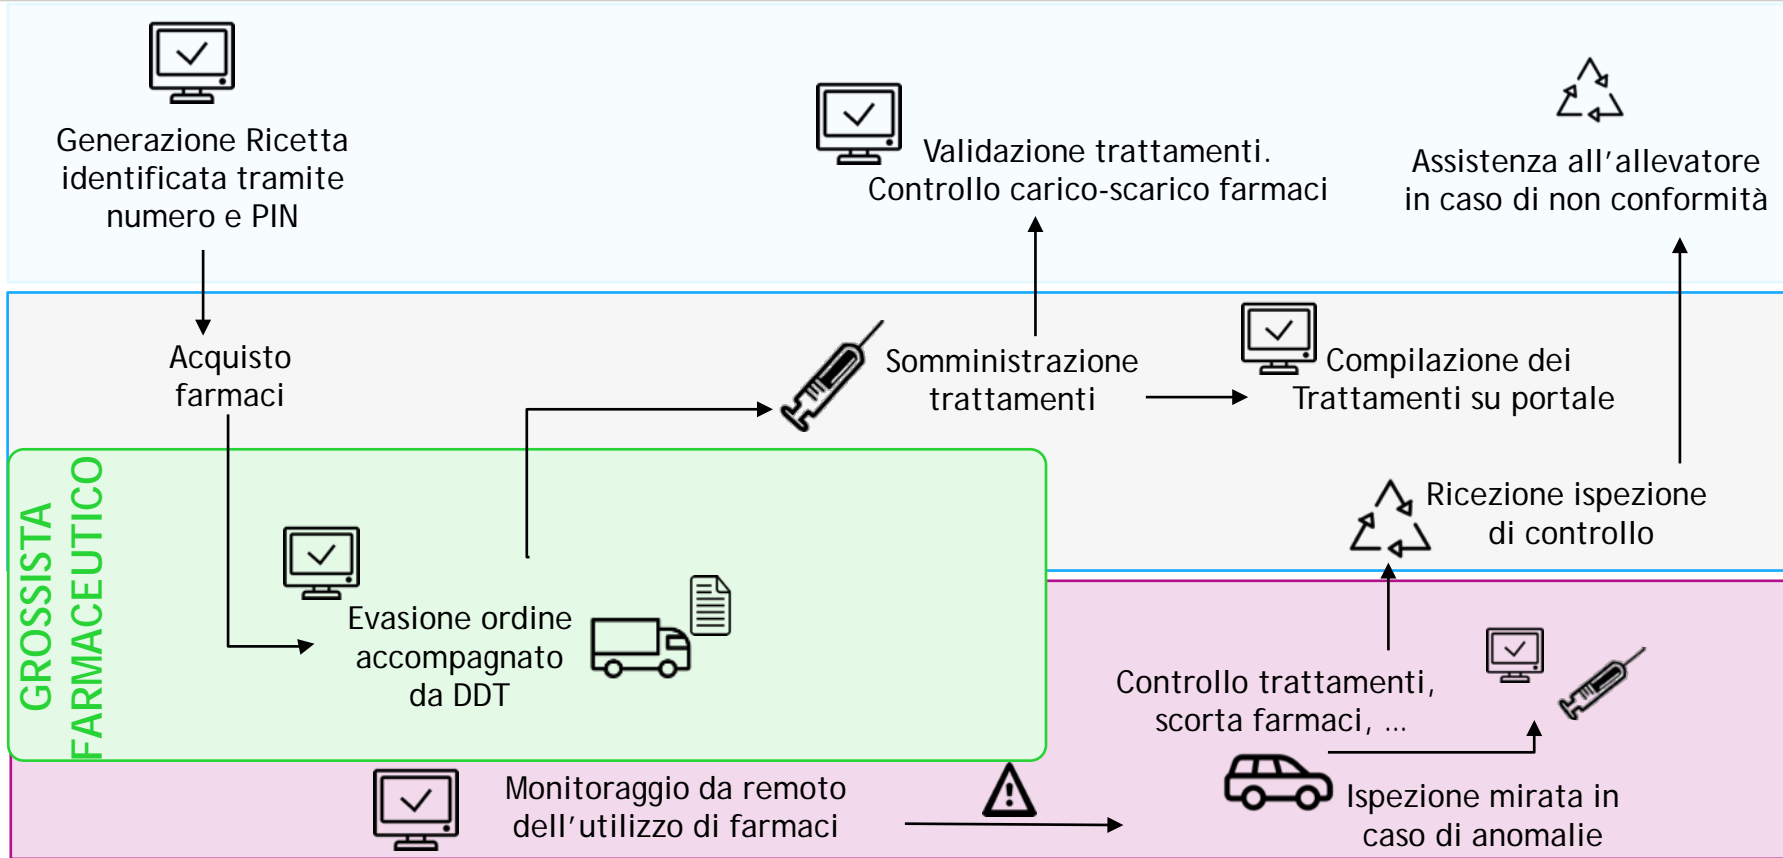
Generazione Ricetta identificata tramite numero e PIN

Validazione trattamenti. Controllo carico-scarico farmaci

Assistenza all'allevatore in caso di non conformità

Acquisto farmaci

Somministrazione trattamenti

Compilazione dei Trattamenti su portale

GROSSISTA FARMACEUTICO

Ricezione ispezione di controllo

Evasione ordine accompagnato da DDT

Controllo trattamenti, scorta farmaci, …

Monitoraggio da remoto dell'utilizzo di farmaci

Ispezione mirata in caso di anomalie